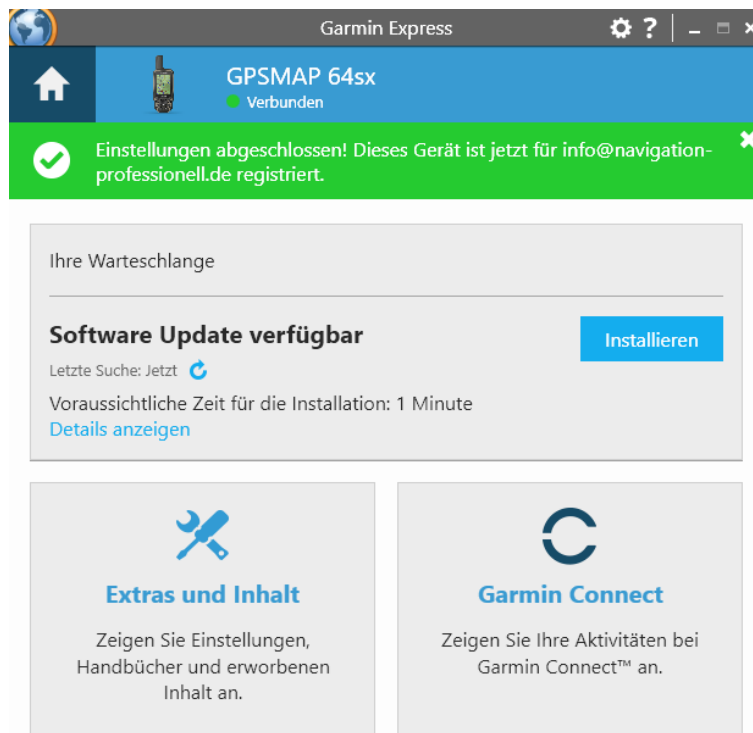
Garmin Express

GPSMAP 64sx
Verbunden

Einstellungen abgeschlossen! Dieses Gerät ist jetzt für info@navigation-professionell.de registriert.

Ihre Warteschlange

Software Update verfügbar
Installieren
Letzte Suche: Jetzt
Voraussichtliche Zeit für die Installation: 1 Minute
Details anzeigen

Extras und Inhalt
Zeigen Sie Einstellungen, Handbücher und erworbenen Inhalt an.

Garmin Connect
Zeigen Sie Ihre Aktivitäten bei Garmin Connect™ an.